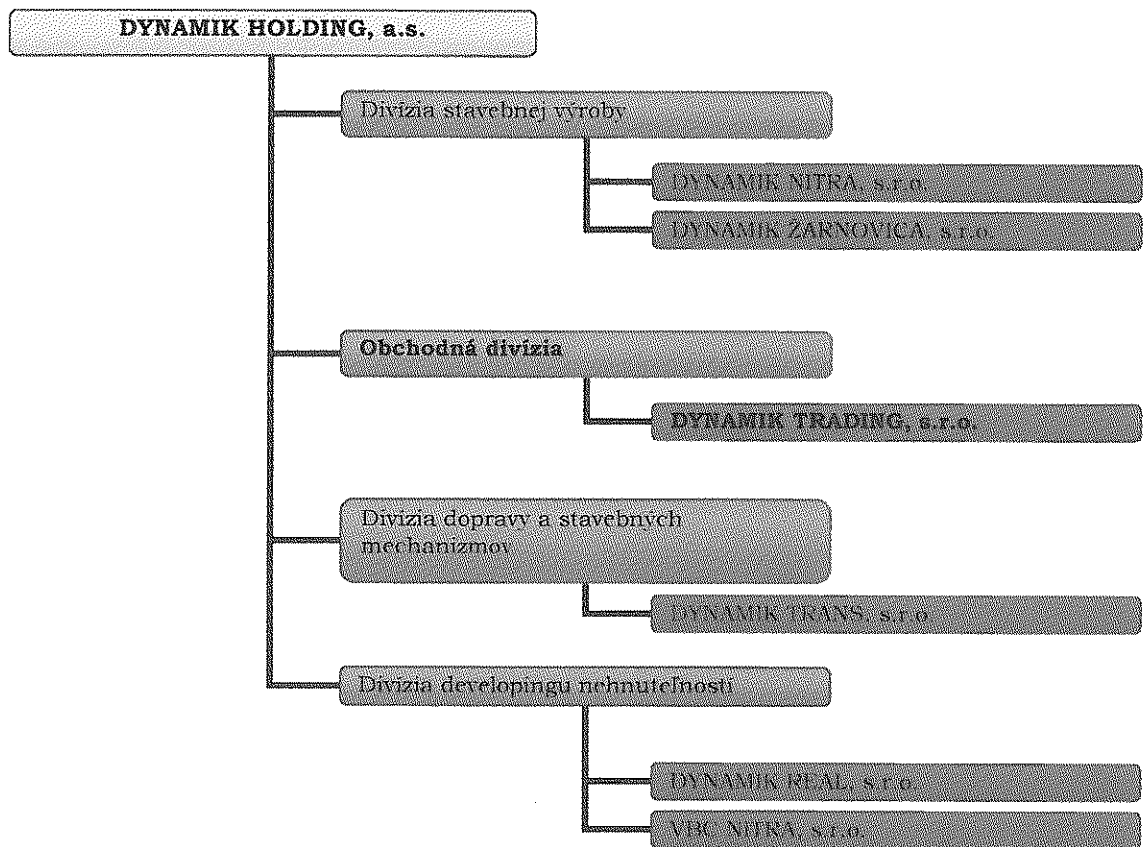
DYNAMIK HOLDING, a.s.

Divízia stavebnej výroby

DYNAMIK NITRA, s.r.o.

DYNAMIK ŽARNOVICA, s.r.o.

Obchodná divízia

DYNAMIK TRADING, s.r.o.

Divízia dopravy a stavebných mechanizmov

DYNAMIK TRANS, s.r.o.

Divízia developingu nehnuteľností

DYNAMIK REAL, s.r.o.

VBC NITRA, s.r.o.